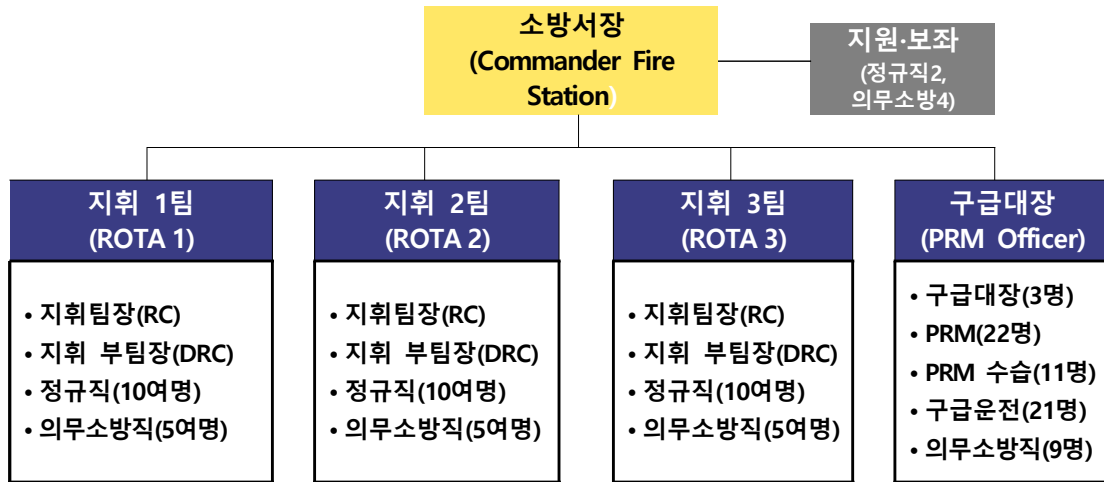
소방서장
(Commander Fire Station)

지원·보좌
(정규직2, 의무소방4)

지휘 1팀
(ROTA 1)

• 지휘팀장(RC)
• 지휘 부팀장(DRC)
• 정규직(10여명)
• 의무소방직(5여명)

지휘 2팀
(ROTA 2)

• 지휘팀장(RC)
• 지휘 부팀장(DRC)
• 정규직(10여명)
• 의무소방직(5여명)

지휘 3팀
(ROTA 3)

• 지휘팀장(RC)
• 지휘 부팀장(DRC)
• 정규직(10여명)
• 의무소방직(5여명)

구급대장
(PRM Officer)

• 구급대장(3명)
• PRM(22명)
• PRM 수습(11명)
• 구급운전(21명)
• 의무소방직(9명)